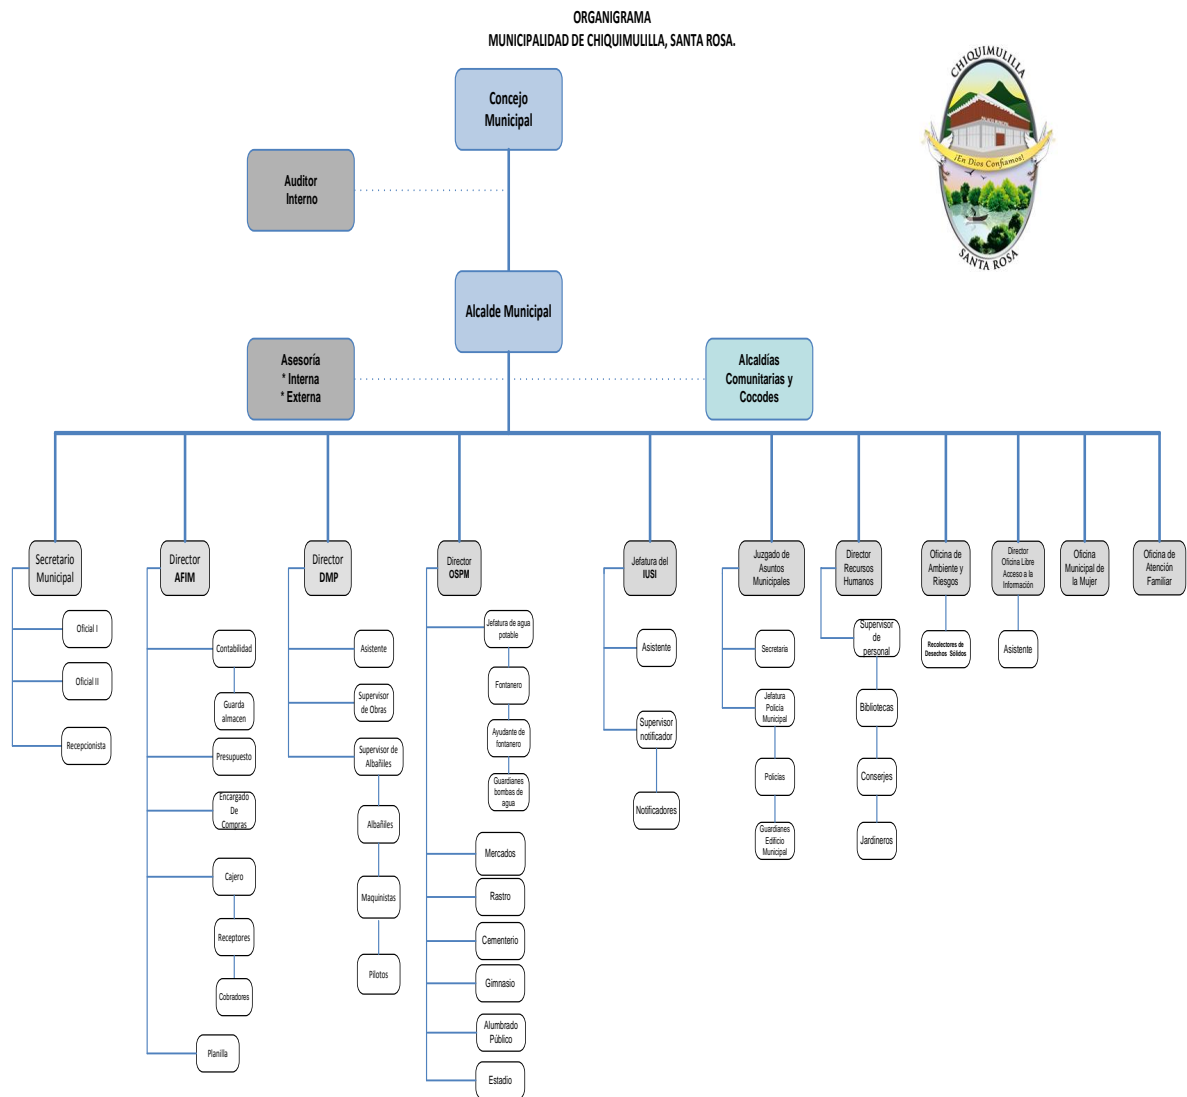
ORGANIGRAMA
MUNICIPALIDAD DE CHIQUIMULILLA, SANTA ROSA.

CHIQUIMULILLA
¡En Dios Confiamos!
SANTA ROSA

Concejo Municipal

Auditor Interno

Alcalde Municipal

Asesoría
* Interna
* Externa

Alcaldías Comunitarias y Cocodes

Secretario Municipal
Oficial I
Oficial II
Recepcionista

Director AFIM
Contabilidad
Guarda almacen
Presupuesto
Encargado De Compras
Cajero
Receptores
Cobradores
Planilla

Director DMP
Asistente
Supervisor de Obras
Supervisor de Albañiles
Albañiles
Maquinistas
Pilotos

Director OSPM
Jefatura de agua potable
Fontanero
Ayudante de fontanero
Guardianes bombas de agua
Mercados
Rastro
Cementerio
Gimnasio
Alumbrado Público
Estadio

Jefatura del IUSI
Asistente
Supervisor notificador
Notificadores

Juzgado de Asuntos Municipales
Secretaria
Jefatura Policía Municipal
Policías
Guardianes Edificio Municipal

Director Recursos Humanos
Supervisor de personal
Bibliotecas
Conserjes
Jardineros

Oficina de Ambiente y Riesgos
Recolectores de Desechos Sólidos

Director Oficina Libre Acceso a la Información
Asistente

Oficina Municipal de la Mujer

Oficina de Atención Familiar